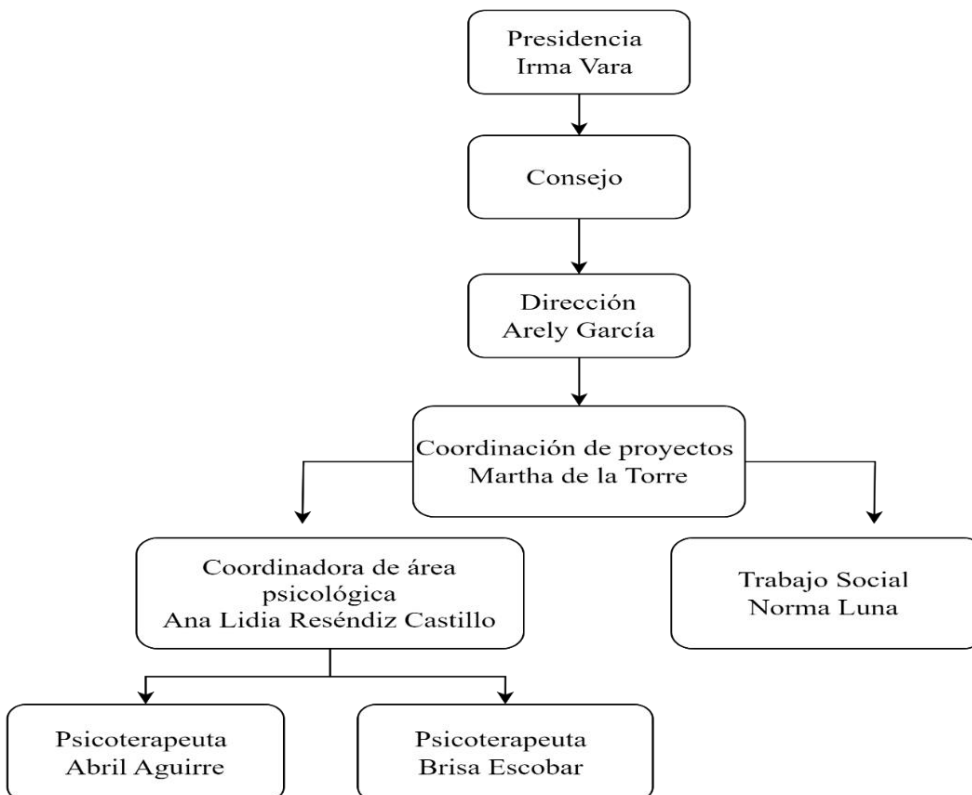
Presidencia
Irma Vara

Consejo

Dirección
Arely García

Coordinación de proyectos
Martha de la Torre

Coordinadora de área psicológica
Ana Lidia Reséndiz Castillo

Trabajo Social
Norma Luna

Psicoterapeuta
Abril Aguirre

Psicoterapeuta
Brisa Escobar